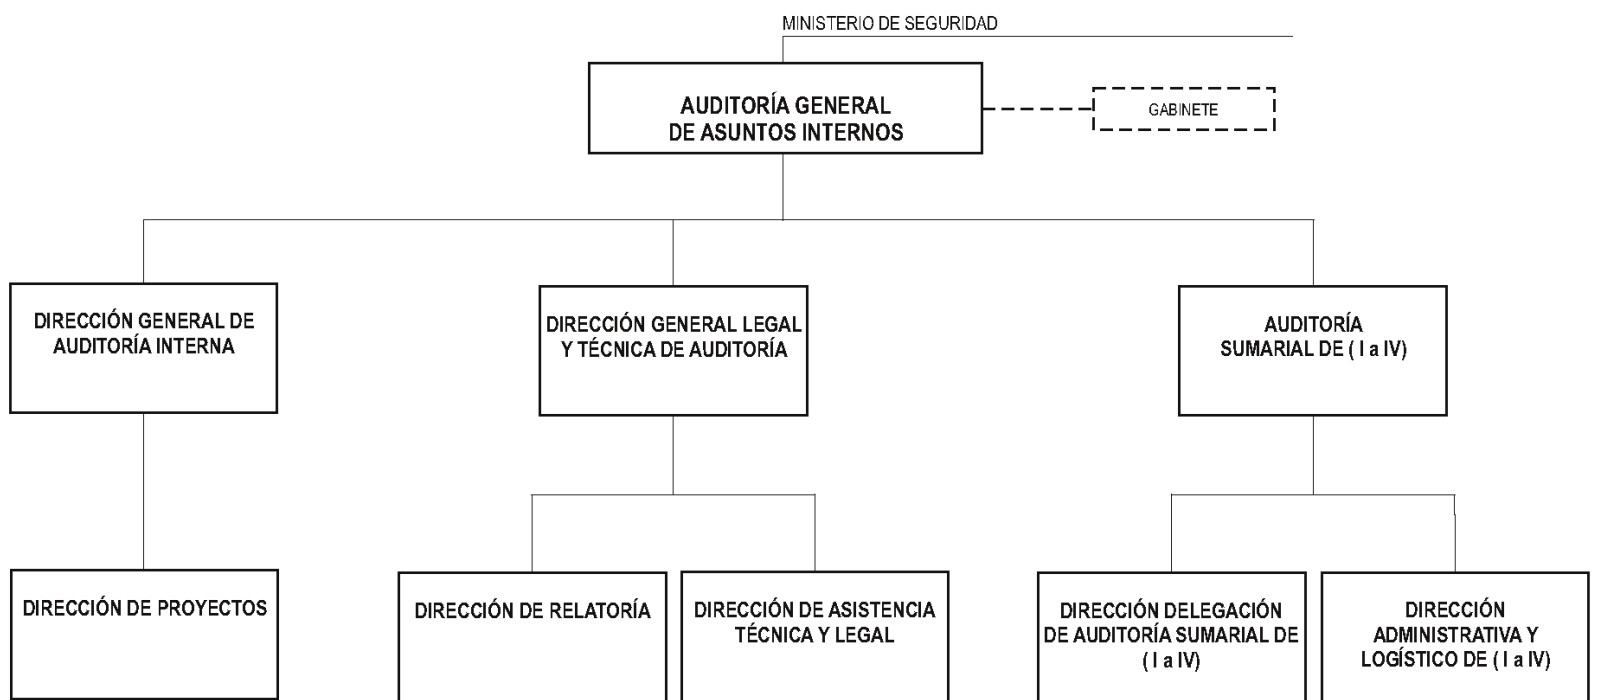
MINISTERIO DE SEGURIDAD

AUDITORÍA GENERAL DE ASUNTOS INTERNOS

GABINETE

DIRECCIÓN GENERAL DE AUDITORÍA INTERNA

DIRECCIÓN GENERAL LEGAL Y TÉCNICA DE AUDITORÍA

AUDITORÍA SUMARIAL DE ( I a IV)

DIRECCIÓN DE PROYECTOS

DIRECCIÓN DE RELATORÍA

DIRECCIÓN DE ASISTENCIA TÉCNICA Y LEGAL

DIRECCIÓN DELEGACIÓN DE AUDITORÍA SUMARIAL DE ( I a IV)

DIRECCIÓN ADMINISTRATIVA Y LOGÍSTICO DE ( I a IV)